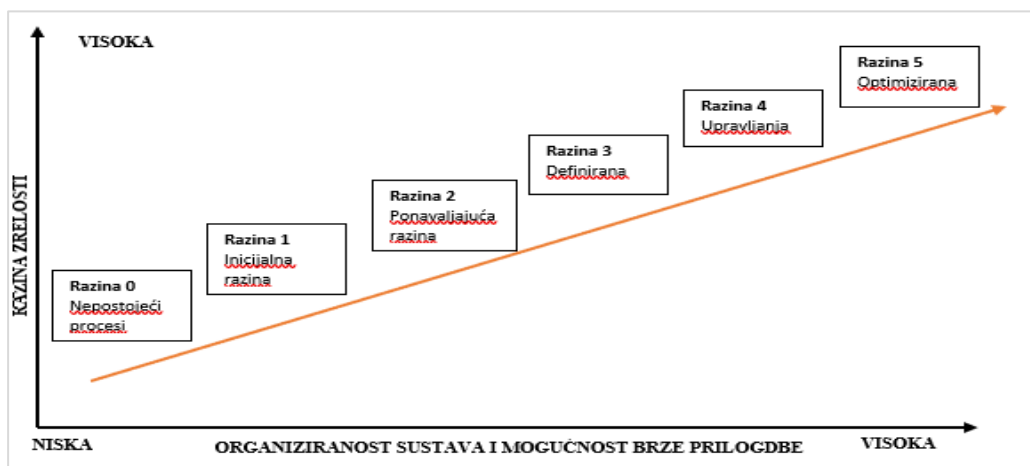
VISOKA

KAZINA ZRELOSTI

Razina 0
Nepostojeći procesi

Razina 1
Inicijalna razina

Razina 2
Ponavaljajuća razina

Razina 3
Definirana

Razina 4
Upravljanja

Razina 5
Optimizirana

NISKA

ORGANIZIRANOST SUSTAVA I MOGUĆNOST BRZE PRILOGDBE

VISOKA